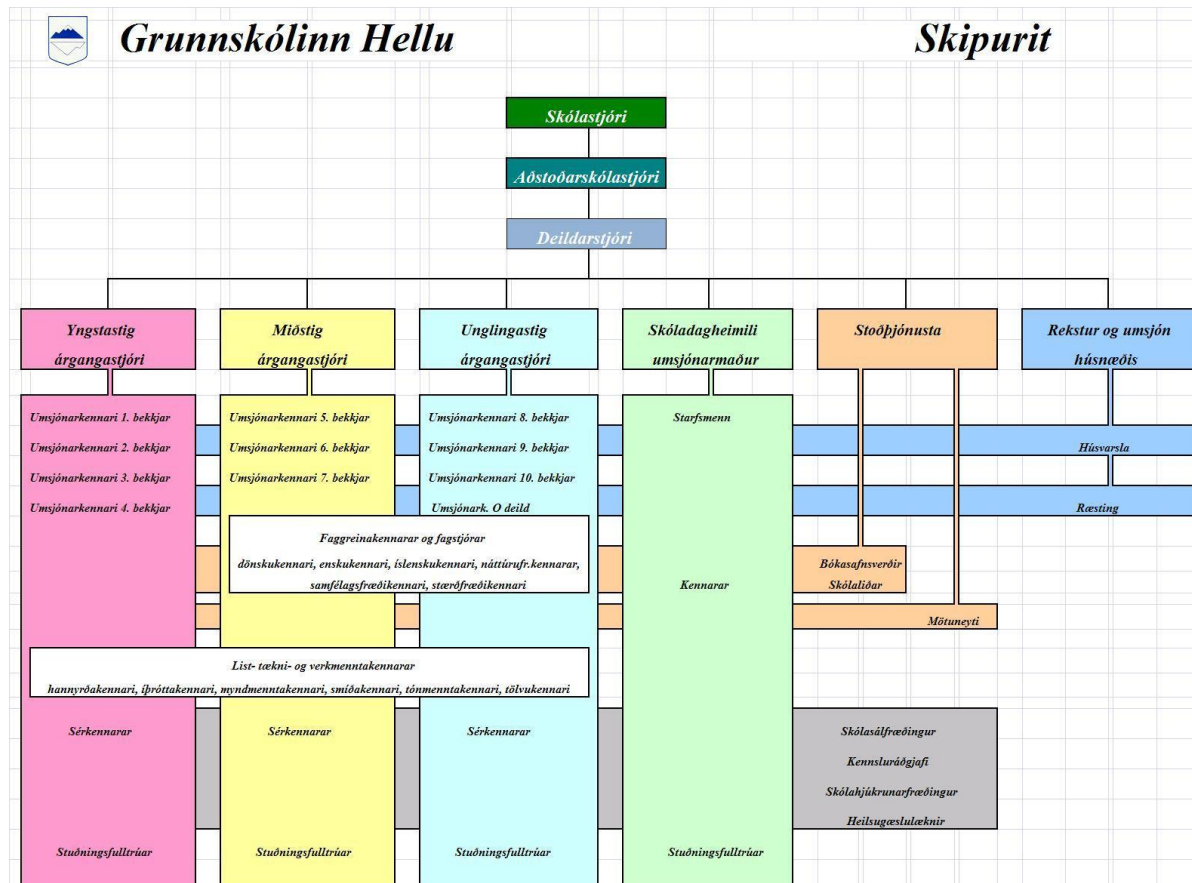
Grunnskólinn Hellu

Skipurit

Skólastjóri

Aðstoðarskólastjóri

Deildarstjóri

Yngstastig árgangastjóri

Miðstig árgangastjóri

Unglingastig árgangastjóri

Skóladagheimili umsjónarmaður

Stoðþjónusta

Rekstur og umsjón húsnæðis

Umsjónarkennari 1. bekkjar
Umsjónarkennari 2. bekkjar
Umsjónarkennari 3. bekkjar
Umsjónarkennari 4. bekkjar

Umsjónarkennari 5. bekkjar
Umsjónarkennari 6. bekkjar
Umsjónarkennari 7. bekkjar

Umsjónarkennari 8. bekkjar
Umsjónarkennari 9. bekkjar
Umsjónarkennari 10. bekkjar
Umsjónark. O deild

Starfsmenn

Húsvarsla

Ræsting

Faggreinakennarar og fagstjórar
dönskukennari, enskukennari, íslenskukennari, náttúrufr.kennarar, samfélagsfræðikennari, stærðfræðikennari

Kennarar

Bókasafnsverðir
Skólaliðar

Mötuneyti

List- tækni- og verkmenntakennarar
hannyrðakennari, íþróttakennari, myndmenntakennari, smíðakennari, tónmenntakennari, tölvukennari

Sérkennarar

Sérkennarar

Sérkennarar

Skólasálfræðingur
Kennsluráðgjafi
Skólahjúkrunarfræðingur
Heilsugæslulæknir

Stuðningsfulltrúar

Stuðningsfulltrúar

Stuðningsfulltrúar

Stuðningsfulltrúar